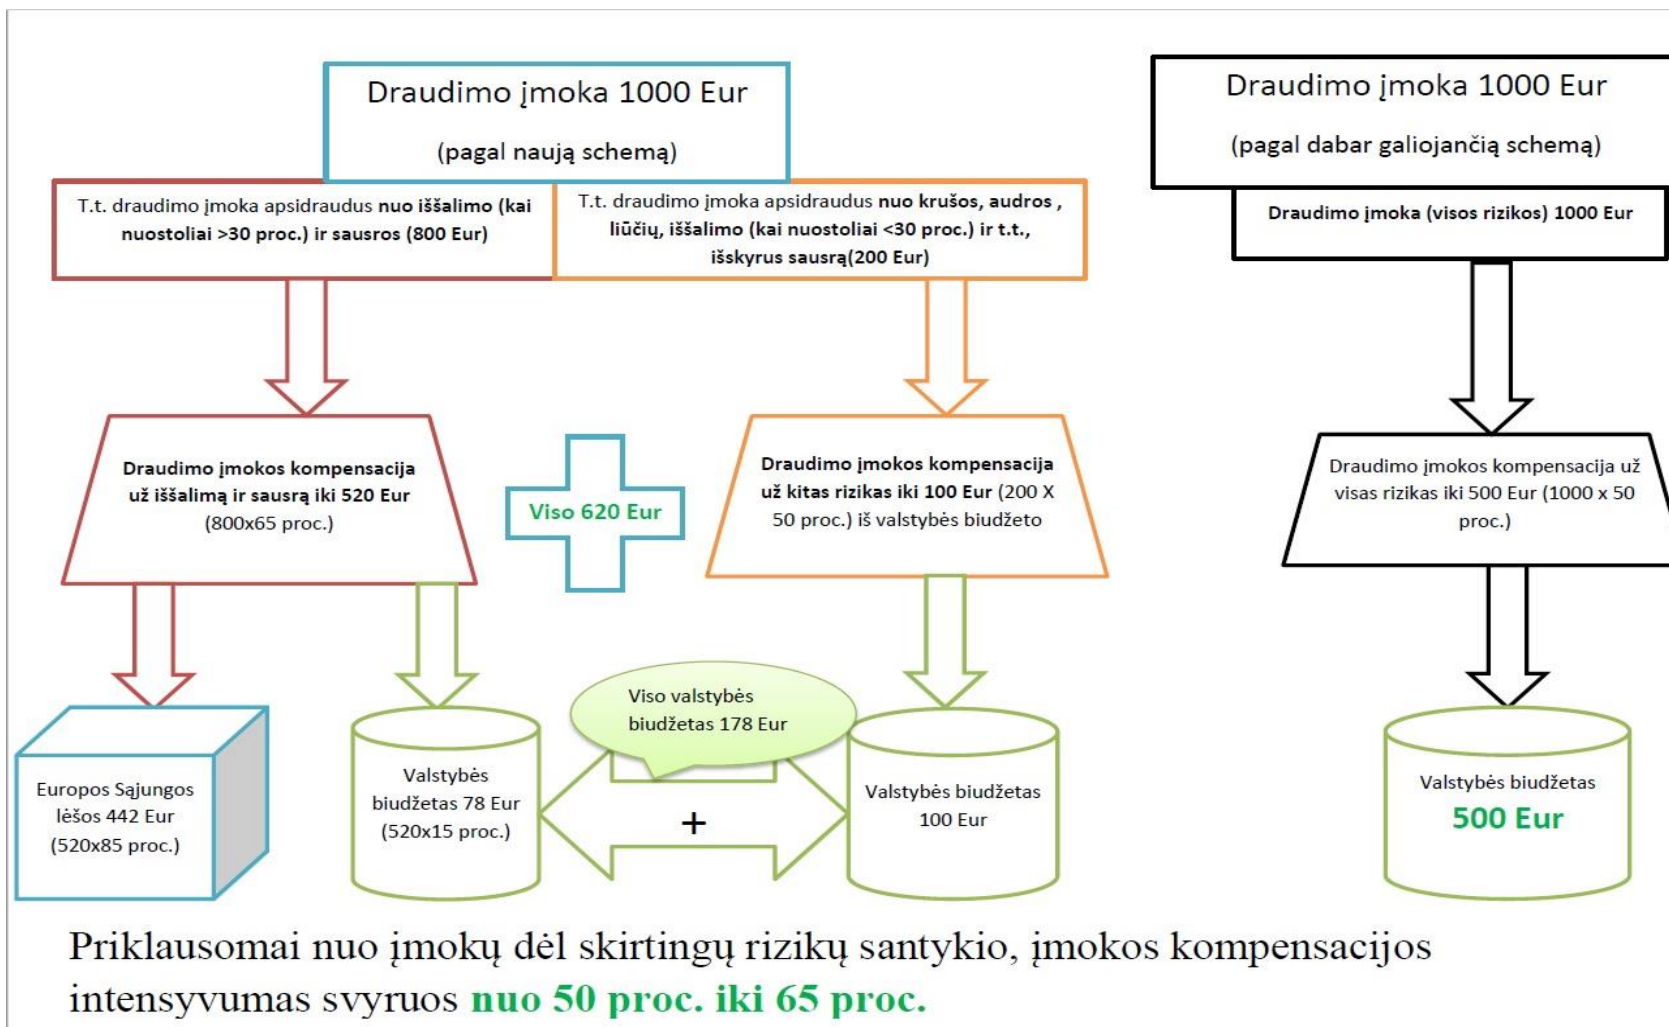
Draudimo įmoka 1000 Eur

(pagal naują schemą)

T.t. draudimo įmoka apsidraudus nuo iššalimo (kai nuostoliai >30 proc.) ir sausros (800 Eur)

T.t. draudimo įmoka apsidraudus nuo krušos, audros , liūčių, iššalimo (kai nuostoliai <30 proc.) ir t.t., išskyrus sausrą(200 Eur)

Draudimo įmoka 1000 Eur

(pagal dabar galiojančią schemą)

Draudimo įmoka (visos rizikos) 1000 Eur

Draudimo įmokos kompensacija už iššalimą ir sausrą iki 520 Eur (800x65 proc.)

Viso 620 Eur

Draudimo įmokos kompensacija už kitas rizikas iki 100 Eur (200 X 50 proc.) iš valstybės biudžeto

Draudimo įmokos kompensacija už visas rizikas iki 500 Eur (1000 x 50 proc.)

Europos Sąjungos lėšos 442 Eur (520x85 proc.)

Valstybės biudžetas 78 Eur (520x15 proc.)

Viso valstybės biudžetas 178 Eur

+

Valstybės biudžetas 100 Eur

Valstybės biudžetas 500 Eur

Priklausomai nuo įmokų dėl skirtingų rizikų santykio, įmokos kompensacijos intensyvumas svyruos nuo 50 proc. iki 65 proc.